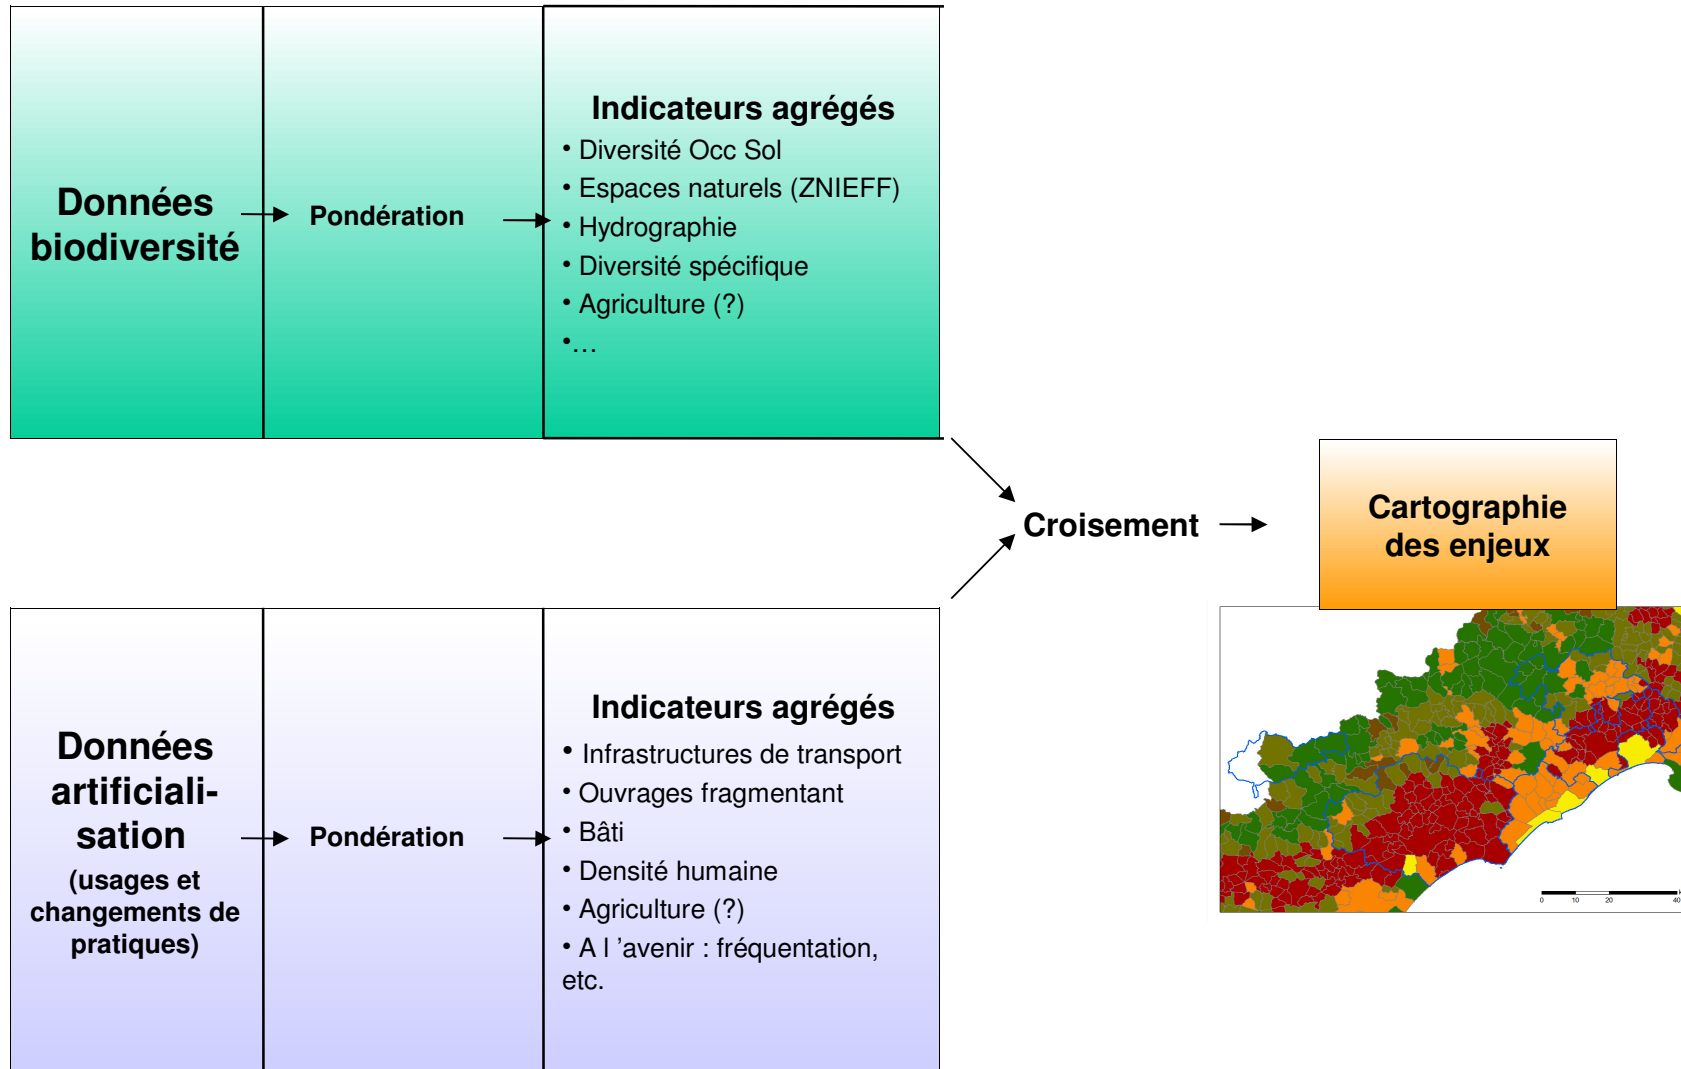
Données biodiversité

Pondération

Indicateurs agrégés
• Diversité Occ Sol
• Espaces naturels (ZNIEFF)
• Hydrographie
• Diversité spécifique
• Agriculture (?)
•…

Croisement

Cartographie des enjeux

Données artificialisation
(usages et changements de pratiques)

Pondération

Indicateurs agrégés
• Infrastructures de transport
• Ouvrages fragmentant
• Bâti
• Densité humaine
• Agriculture (?)
• A l 'avenir : fréquentation, etc.

0 10 20 40